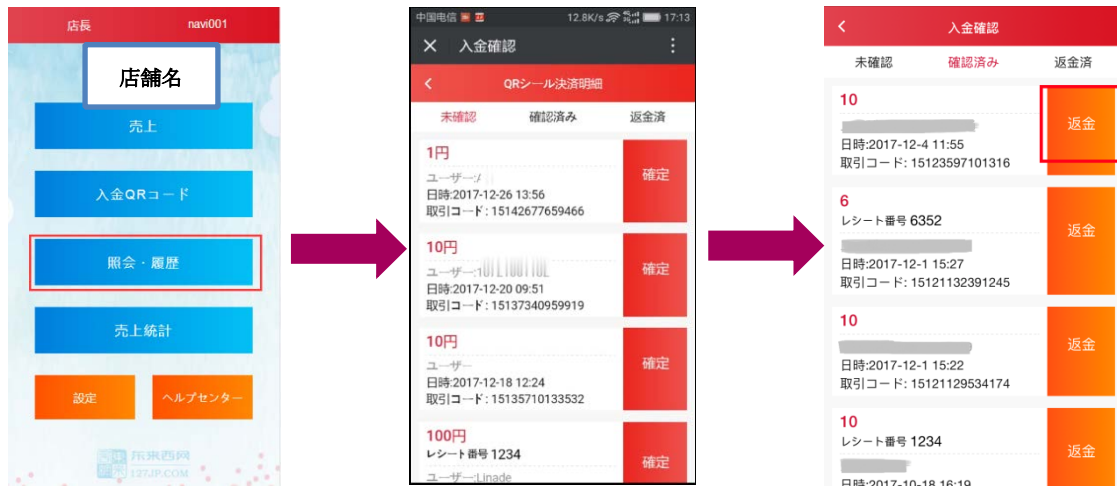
店長 navi001

店舗名

売上

入金QRコード

照会・履歴

売上統計

設定

ヘルプセンター

东caffe西网 127JP.COM

中国电信 12.8K/s 17:13

入金確認

QRシール決済明細

未確認 確認済み 返金済

1円
ユーザー:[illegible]
日時:2017-12-26 13:56
取引コード：15142677659466
確定

10円
ユーザー:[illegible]
日時:2017-12-20 09:51
取引コード：15137340959919
確定

10円
ユーザー:
日時:2017-12-18 12:24
取引コード：15135710133532
確定

100円
レシート番号 1234
ユーザー:Linade
確定

入金確認

未確認 確認済み 返金済

10
日時:2017-12-4 11:55
取引コード：15123597101316
返金

6
レシート番号 6352
日時:2017-12-1 15:27
取引コード：15121132391245
返金

10
日時:2017-12-1 15:22
取引コード：15121129534174
返金

10
レシート番号 1234
日時:2017-10-18 16:19
返金